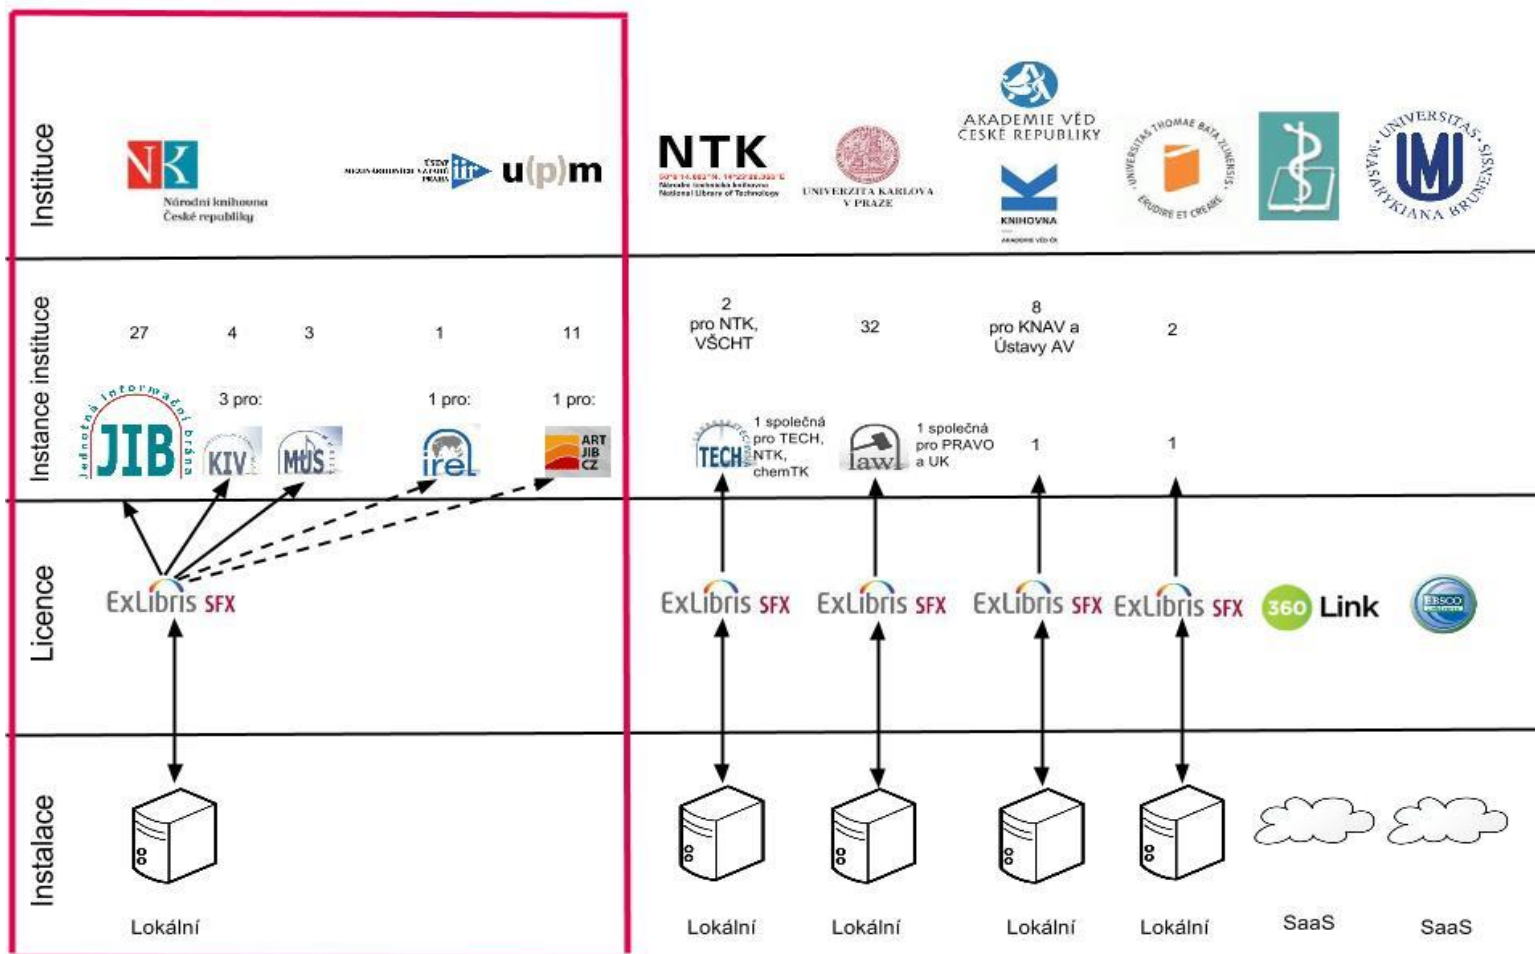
Instituce

NK Národní knihovna České republiky

MEZINÁRODNÍ ÚSTAV VZTAHŮ PRAHA iir u(p)m

NTK Národní technická knihovna National Library of Technology

UNIVERZITA KARLOVA V PRAZE

AKADEMIE VĚD ČESKÉ REPUBLIKY

KNIHOVNA AKADEMIE VĚD ČR

UNIVERSITAS THOMAE BATA ZLINENSIS ERUDIRE ET CREARE

UNIVERSITAS MASARYKIANA BRUNENSIS

Instance instituce

27 4 3 1 11

3 pro: 1 pro: 1 pro:

Jednotná informační brána JIB KIV MUS irel ART JIB CZ

2
pro NTK, VŠCHT

32

8
pro KNAV a Ústavy AV

2

TECH 1 společná pro TECH, NTK, chemTK

law 1 společná pro PRAVO a UK

1 1

Licence

ExLibris SFX

ExLibris SFX ExLibris SFX ExLibris SFX ExLibris SFX 360 Link EBSCO

Instalace

Lokální

Lokální Lokální Lokální Lokální SaaS SaaS